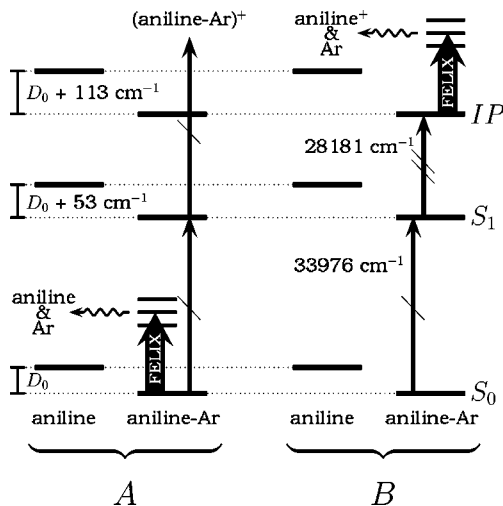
(aniline-Ar)$^+$

$D_0$ + 113 cm$^{-1}$

$D_0$ + 53 cm$^{-1}$

aniline & Ar

FELIX

$D_0$

aniline

aniline-Ar

$A$

aniline$^+$ & Ar

FELIX

$IP$

28181 cm$^{-1}$

$S_1$

33976 cm$^{-1}$

$S_0$

aniline

aniline-Ar

$B$